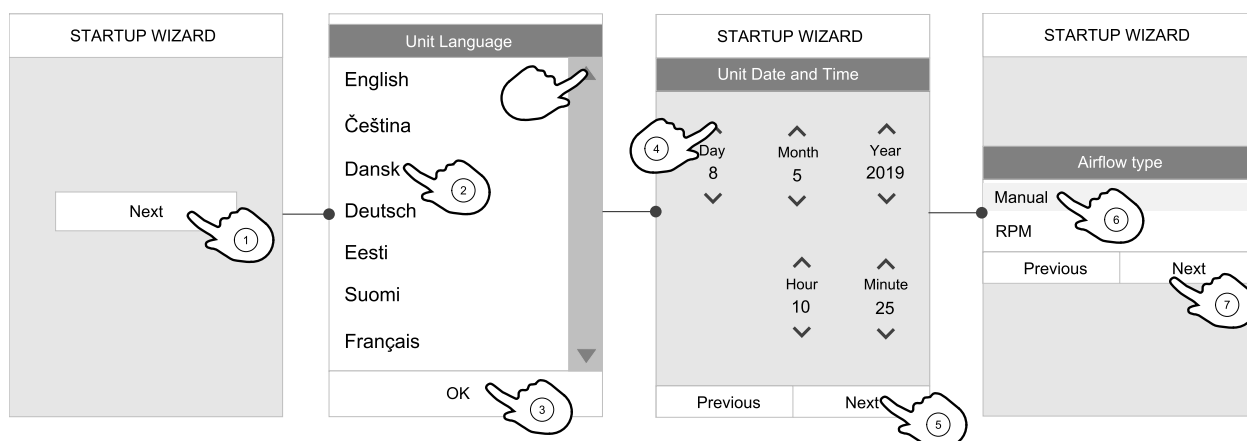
STARTUP WIZARD

Next

1

Unit Language

English

Čeština

Dansk

2

Deutsch

Eesti

Suomi

Français

OK

3

STARTUP WIZARD

Unit Date and Time

4

Day
8

Month
5

Year
2019

Hour
10

Minute
25

Previous

Next

5

STARTUP WIZARD

Airflow type

Manual

6

RPM

Previous

Next

7